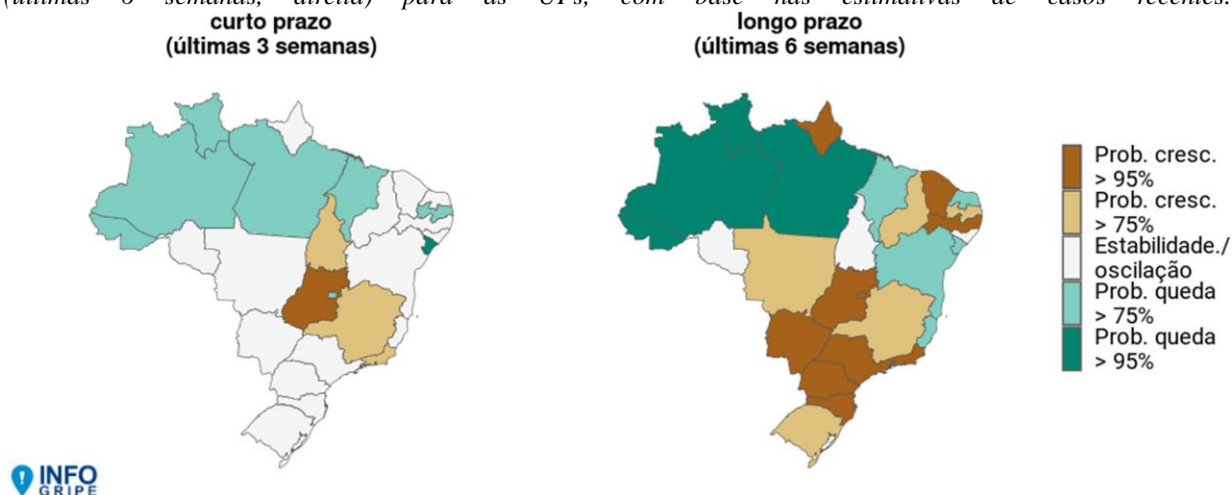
(últimas 6 semanas, direita) para as UFs, com base nas estimativas de casos recentes.

curto prazo
(últimas 3 semanas)

longo prazo
(últimas 6 semanas)

Prob. cresc. > 95%
Prob. cresc. > 75%
Estabilidade./ oscilação
Prob. queda > 75%
Prob. queda > 95%

INFO GRIPE